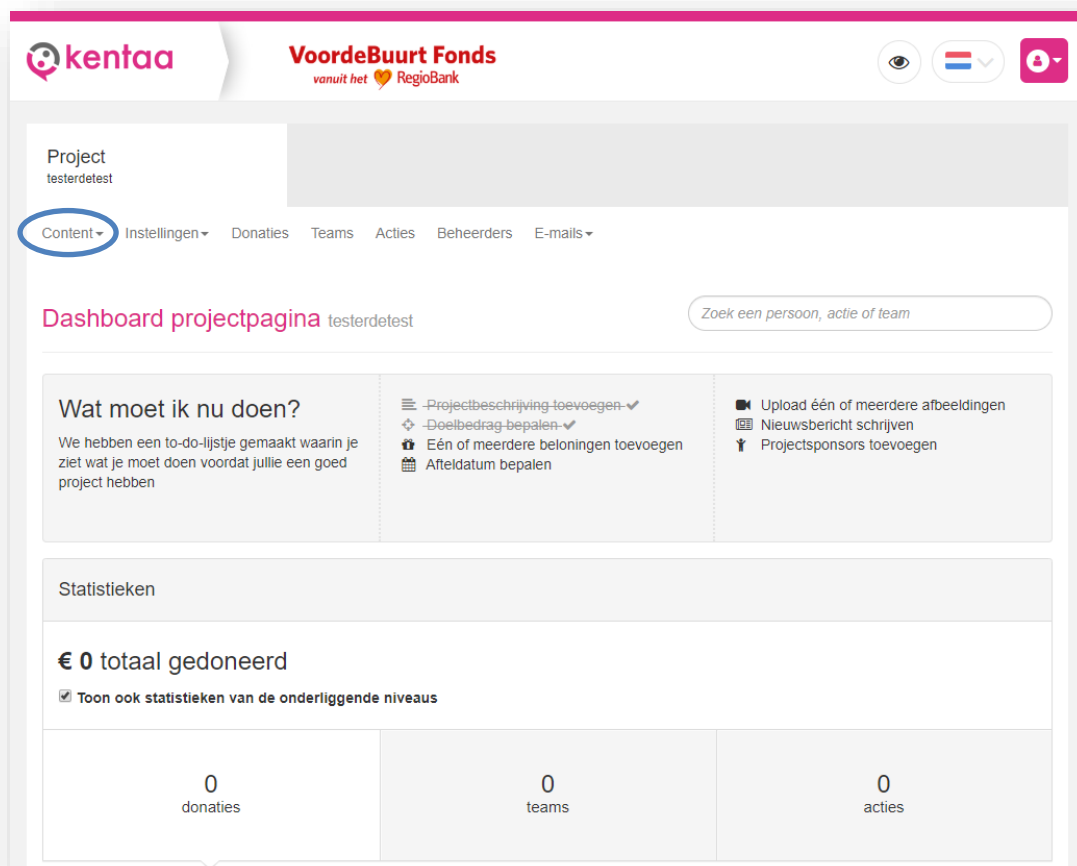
kentaa

VoordeBuurt Fonds
vanuit het RegioBank

Project
testerdetest

Content Instellingen Donaties Teams Acties Beheerders E-mails

Dashboard projectpagina testerdetest

Zoek een persoon, actie of team

Wat moet ik nu doen?

We hebben een to-do-lijstje gemaakt waarin je ziet wat je moet doen voordat jullie een goed project hebben

~~Projectbeschrijving toevoegen~~
~~Doelbedrag bepalen~~
Eén of meerdere beloningen toevoegen
Afteldatum bepalen

Upload één of meerdere afbeeldingen
Nieuwsbericht schrijven
Projectsponsors toevoegen

Statistieken

€ 0 totaal gedoneerd

Toon ook statistieken van de onderliggende niveaus

| 0 donaties | 0 teams | 0 acties |
|---|---|---|